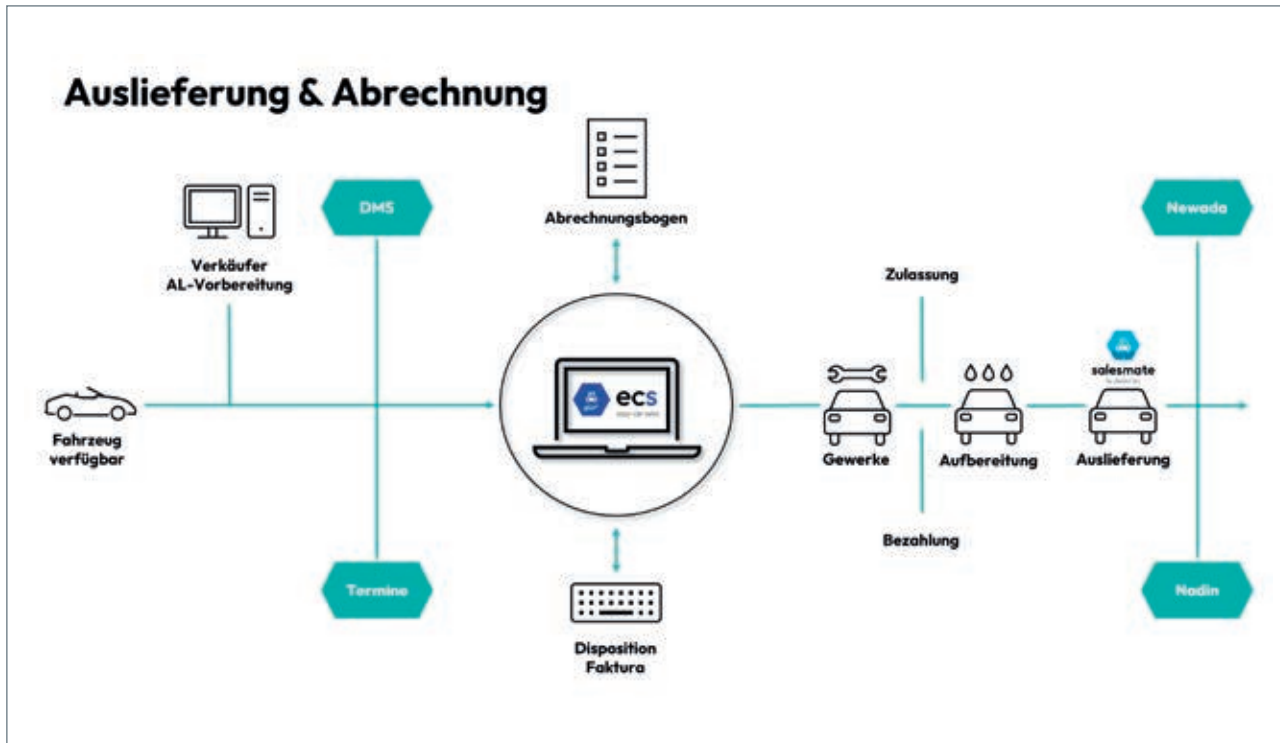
Auslieferung & Abrechnung

Verkäufer
AL-Vorbereitung

DMS

Abrechnungsbogen

Newada

Zulassung

Fahrzeug
verfügbar

ecs

salesmate

Gewerke

Aufbereitung

Auslieferung

Bezahlung

Termine

Disposition
Faktura

Nadin